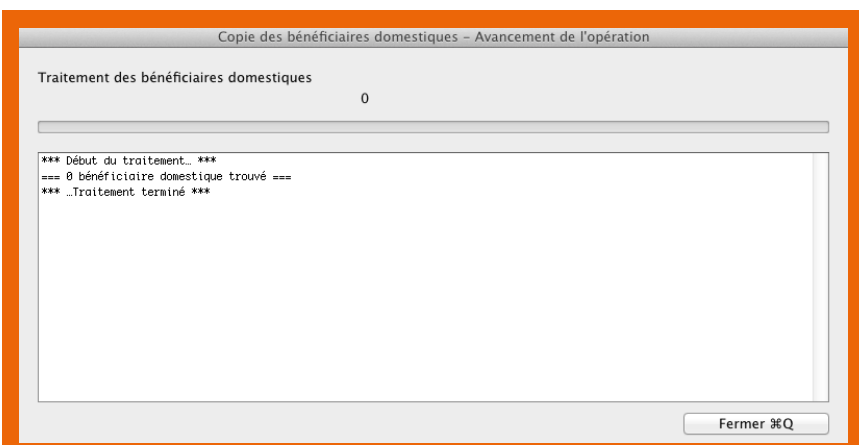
Copie des bénéficiaires domestiques - Avancement de l'opération

Traitement des bénéficiaires domestiques

0

*** Début du traitement… ***
=== 0 bénéficiaire domestique trouvé ===
*** …Traitement terminé ***

Fermer ⌘Q